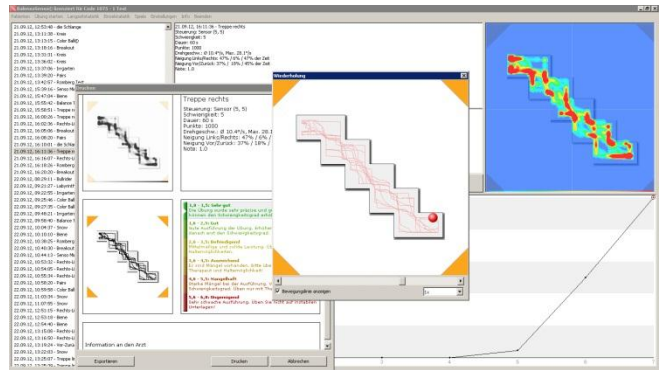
Balancetherapie Benutzer für Code 1071 - 1 Test

Patienten Übung starten Langzeitstatistik Persönlichkeit Spiele Einstellungen Info Beenden

21.09.12, 12:53:48 - die Schlange
21.09.12, 13:13:38 - Kreis
21.09.12, 13:15:38 - Color Ball
21.09.12, 13:18:16 - Breakout
21.09.12, 13:33:31 - Kreis
21.09.12, 13:36:12 - Kreis
21.09.12, 13:37:06 - Irrgarten
21.09.12, 13:39:20 - Pairs
21.09.12, 13:43:57 - Roseberg Test
21.09.12, 15:35:19 - Sensor
21.09.12, 15:47:04 - Biene
21.09.12, 15:55:42 - Balance T
21.09.12, 15:58:51 - Treppe
21.09.12, 16:00:36 - Rechts-L
21.09.12, 16:05:06 - Breakout
21.09.12, 16:08:20 - Pairs
21.09.12, 16:10:01 - die Schl
21.09.12, 16:11:36 - Treppe r
21.09.12, 16:16:07 - Rechts-L
21.09.12, 16:18:39 - Breakout
21.09.12, 16:20:30 - Breakout
21.09.12, 08:29:11 - Bullride
22.09.12, 09:21:27 - Labyrinth
22.09.12, 09:22:55 - Irrgarten
22.09.12, 09:35:56 - Color Ball
22.09.12, 09:48:21 - Irrgarten
22.09.12, 09:58:40 - Balance T
22.09.12, 10:04:37 - Snow
22.09.12, 10:15:10 - Biene
22.09.12, 10:30:25 - Roseberg
22.09.12, 10:40:30 - Breakout
22.09.12, 10:44:13 - Sensor
22.09.12, 10:52:16 - Rechts-L
22.09.12, 10:54:05 - Rechts-L
22.09.12, 10:55:38 - Rechts-L
22.09.12, 10:57:35 - Color Ball
22.09.12, 11:03:54 - Snow
22.09.12, 11:07:05 - Snow
22.09.12, 12:50:15 - Rechts-L
22.09.12, 12:51:53 - Biene
22.09.12, 12:54:40 - Biene
22.09.12, 13:05:13 - Rechts-L
22.09.12, 13:16:50 - Rechts-L
22.09.12, 13:19:24 - Vor-Zurück
22.09.12, 13:22:03 - Snow
22.09.12, 13:25:07 - Treppe
22.09.12, 13:27:56 - Treppe

21.09.12, 16:11:36 - Treppe rechts
Steuerung: Sensor (5, 5)
Schwierigkeit: 5
Dauer: 60 s
Punkte: 1080
Drehgeschw.: Ø 10.4°/s, Max. 28.1°/s
Neigung Links/Rechts: 47% | 6% | 47% der Zeit
Neigung Vor/Zurück: 37% | 18% | 45% der Zeit
Note: 1.0

Drucken

Treppe rechts
Steuerung: Sensor (5, 5)
Schwierigkeit: 5
Dauer: 60 s
Punkte: 1080
Drehgeschw.: Ø 10.4°/s, Max. 28.1
Neigung Links/Rechts: 47% | 6% /
Neigung Vor/Zurück: 37% | 18% /
Note: 1.0

1,0 - 1,5: Sehr gut
Die Übung wurde sehr präzise und g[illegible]

1,6 - 2,5: Gut
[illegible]

2,6 - 3,5: Befriedigend
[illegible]

3,6 - 4,5: Ausreichend
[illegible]

4,6 - 5,5: Mangelhaft
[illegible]

5,6 - 6,0: Ungenügend
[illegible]

Information an den Arzt

Exportieren
Drucken
Abbrechen

Wiederholung
Bewegungsdauer anzeigen
5x